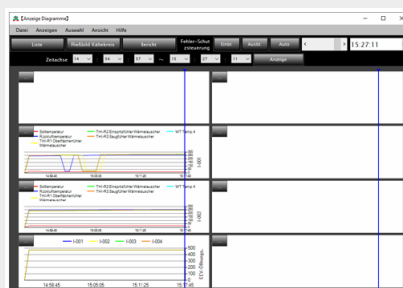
[Anzeige Diagramm]

Datei Anzeigen Auswahl Ansicht Hilfe

Liste Rießbild Kältekreis Bericht Fehler-Schutzsteuerung Einst. Ausdr. Auto 15:27:11

Zeitachse 14 14 37 ~ 15 27 11 Anzeige

Solltemperatur TH-R2 Einspritzfühler Wärmetauscher WT Temp 4
Kühlluftemperatur TH-R2 Saugfühler Wärmetauscher
TH-R1 Oberflächenfühler Wärmetauscher

I-001

14:58:45 15:05:05 15:11:25

Solltemperatur TH-R2 Einspritzfühler Wärmetauscher WT Temp 4
Kühlluftemperatur TH-R2 Saugfühler Wärmetauscher
TH-R1 Oberflächenfühler Wärmetauscher

I-002

14:58:45 15:05:05 15:11:25

I-001 I-002 I-003 I-004

500 400 300 200 100 0

EEV Öffnungs

14:58:45 15:05:05 15:11:25